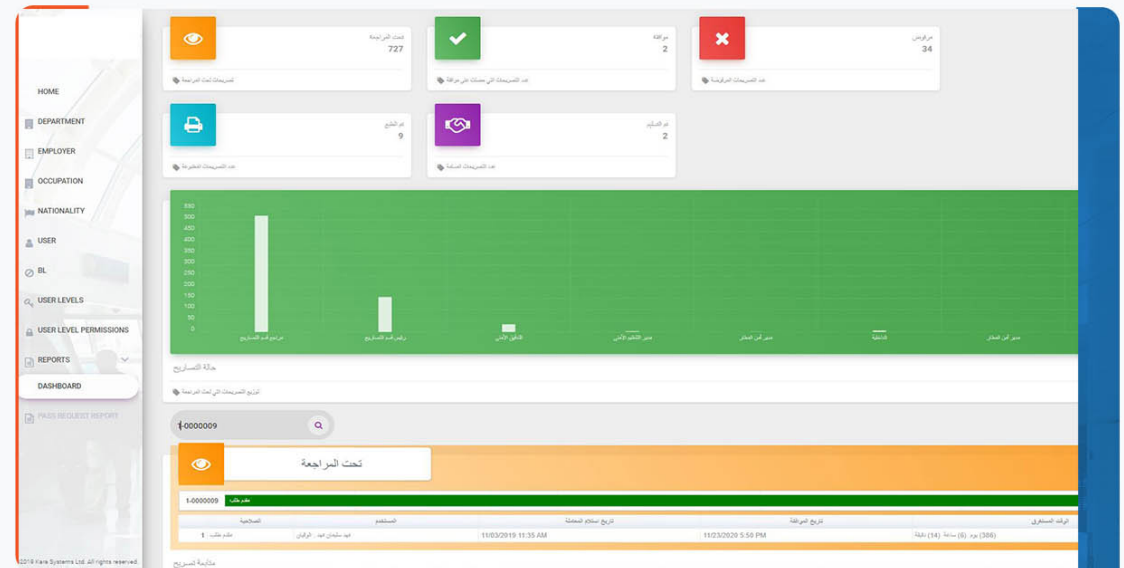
HOME
DEPARTMENT
EMPLOYER
OCCUPATION
NATIONALITY
USER
BL
USER LEVELS
USER LEVEL PERMISSIONS
REPORTS
DASHBOARD
PASS REQUEST REPORT

تحت المراجعة
727
التصريحات تحت المراجعة

موافقة
2
عدد التصريحات التي حصلت على موافقة

مرفوض
34
عدد التصريحات المرفوضة

تم الطبع
9
عدد التصريحات المطبوعة

تم التسليم
2
عدد التصريحات المسلمة

550
500
450
400
350
300
250
200
150
100
50
0

مراجع قسم التصاريح
رئيس قسم التصاريح
التدقيق الأمني
مدير التدقيق الأمني
مدير أمن المطار
الداخلية
مدير أمن المطار

حالة التصاريح
توزيع التصريحات التي تحت المراجعة

1-0000009

تحت المراجعة

1-0000009 | مقدم طلب

| الوقت المستغرق | تاريخ الموافقة | تاريخ استلام المعاملة | المستخدم | الصلاحية | |
|---|---|---|---|---|---|
| (386) يوم, (6) ساعة, (14) دقيقة | 11/23/2020 5:50 PM | 11/03/2019 11:35 AM | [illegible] | مقدم طلب | 1 |

متابعة التصريح

©2018 Kare Systems Ltd. All rights reserved.